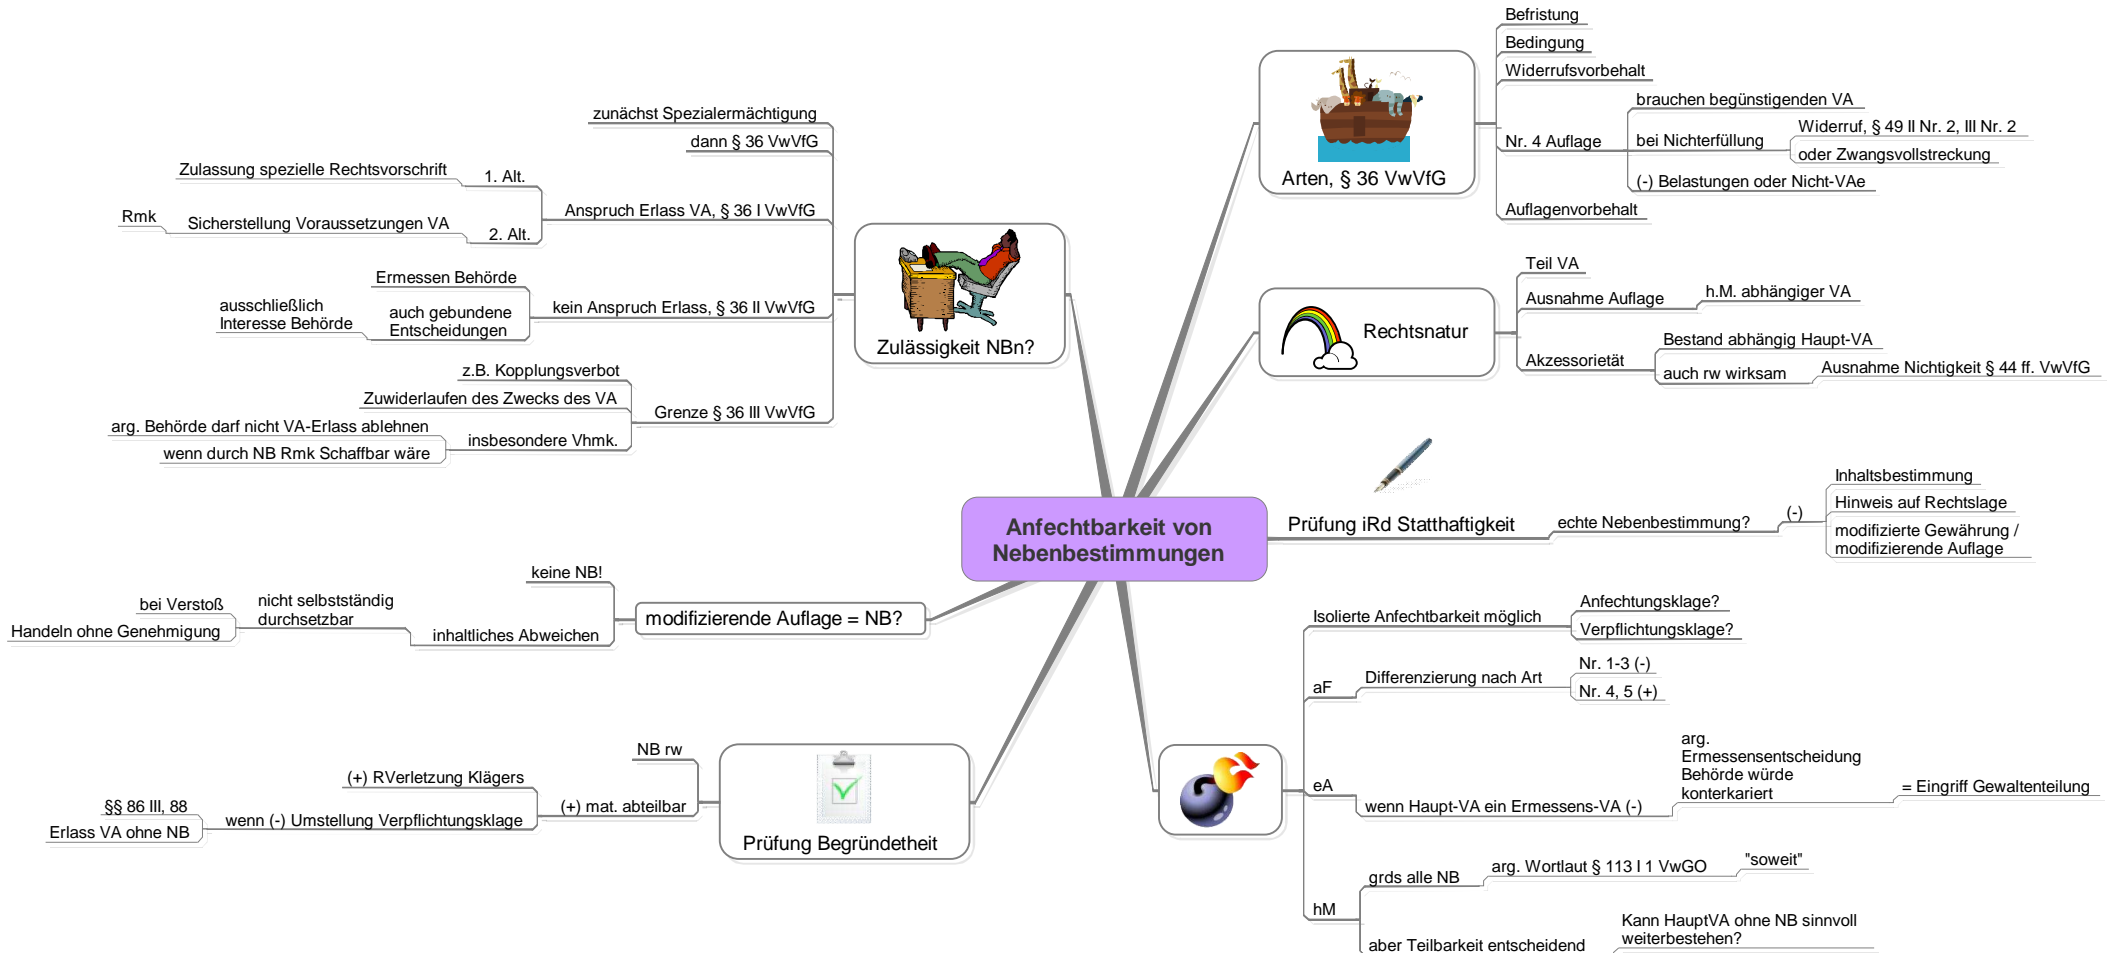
Anfechtbarkeit von Nebenbestimmungen

Zulässigkeit NBn?
zunächst Spezialermächtigung
dann § 36 VwVfG
Anspruch Erlass VA, § 36 I VwVfG
1. Alt.
Zulassung spezielle Rechtsvorschrift
2. Alt.
Sicherstellung Voraussetzungen VA
Rmk
kein Anspruch Erlass, § 36 II VwVfG
Ermessen Behörde
auch gebundene Entscheidungen
ausschließlich Interesse Behörde
Grenze § 36 III VwVfG
z.B. Kopplungsverbot
Zuwiderlaufen des Zwecks des VA
insbesondere Vhmk.
arg. Behörde darf nicht VA-Erlass ablehnen
wenn durch NB Rmk Schaffbar wäre

modifizierende Auflage = NB?
keine NB!
inhaltliches Abweichen
nicht selbstständig durchsetzbar
bei Verstoß
Handeln ohne Genehmigung

Prüfung Begründetheit
NB rw
(+) mat. abteilbar
(+) RVerletzung Klägers
wenn (-) Umstellung Verpflichtungsklage
§§ 86 III, 88
Erlass VA ohne NB

Arten, § 36 VwVfG
Befristung
Bedingung
Widerrufsvorbehalt
Nr. 4 Auflage
brauchen begünstigenden VA
bei Nichterfüllung
Widerruf, § 49 II Nr. 2, III Nr. 2
oder Zwangsvollstreckung
(-) Belastungen oder Nicht-VAe
Auflagenvorbehalt

Rechtsnatur
Teil VA
Ausnahme Auflage
h.M. abhängiger VA
Akzessorietät
Bestand abhängig Haupt-VA
auch rw wirksam
Ausnahme Nichtigkeit § 44 ff. VwVfG

Prüfung iRd Statthaftigkeit
echte Nebenbestimmung?
(-)
Inhaltsbestimmung
Hinweis auf Rechtslage
modifizierte Gewährung / modifizierende Auflage

Isolierte Anfechtbarkeit möglich
Anfechtungsklage?
Verpflichtungsklage?
aF
Differenzierung nach Art
Nr. 1-3 (-)
Nr. 4, 5 (+)
eA
wenn Haupt-VA ein Ermessens-VA (-)
arg. Ermessensentscheidung Behörde würde konterkariert
= Eingriff Gewaltenteilung
hM
grds alle NB
arg. Wortlaut § 113 I 1 VwGO
"soweit"
aber Teilbarkeit entscheidend
Kann HauptVA ohne NB sinnvoll weiterbestehen?